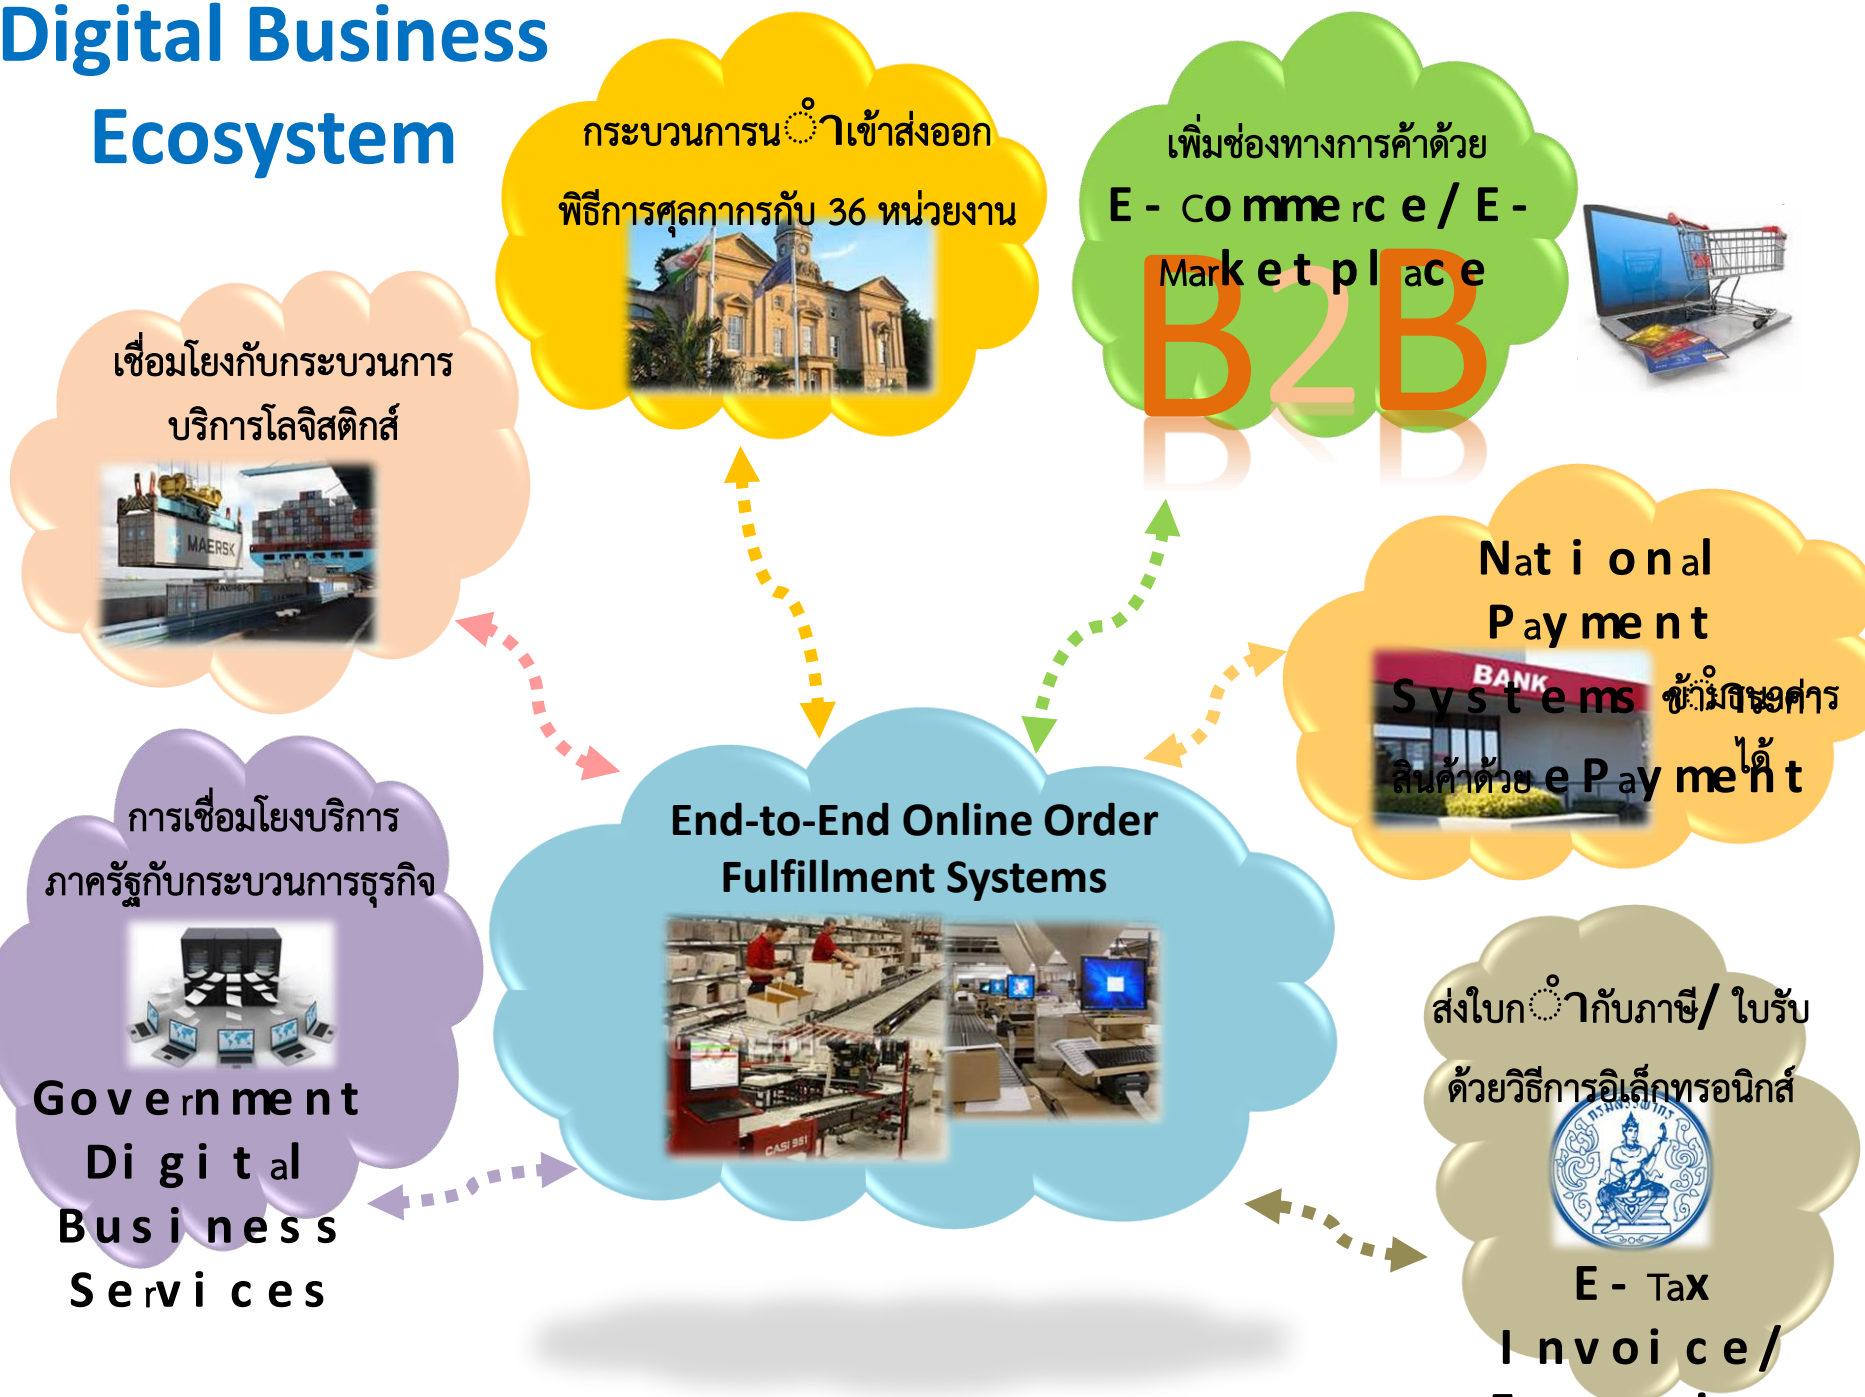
Digital Business Ecosystem

กระบวนการนำเข้าส่งออก พิธีการศุลกากรกับ 36 หน่วยงาน

เพิ่มช่องทางการค้าด้วย E-Commerce / E-Marketplace

B2B

เชื่อมโยงกับกระบวนการบริการโลจิสติกส์

National Payment Systems ชำระเงินค่าสินค้าด้วย e Payment ได้

การเชื่อมโยงบริการภาครัฐกับกระบวนการธุรกิจ

Government Digital Business Services

End-to-End Online Order Fulfillment Systems

ส่งใบกำกับภาษี/ ใบรับ ด้วยวิธีการอิเล็กทรอนิกส์

E-Tax Invoice/